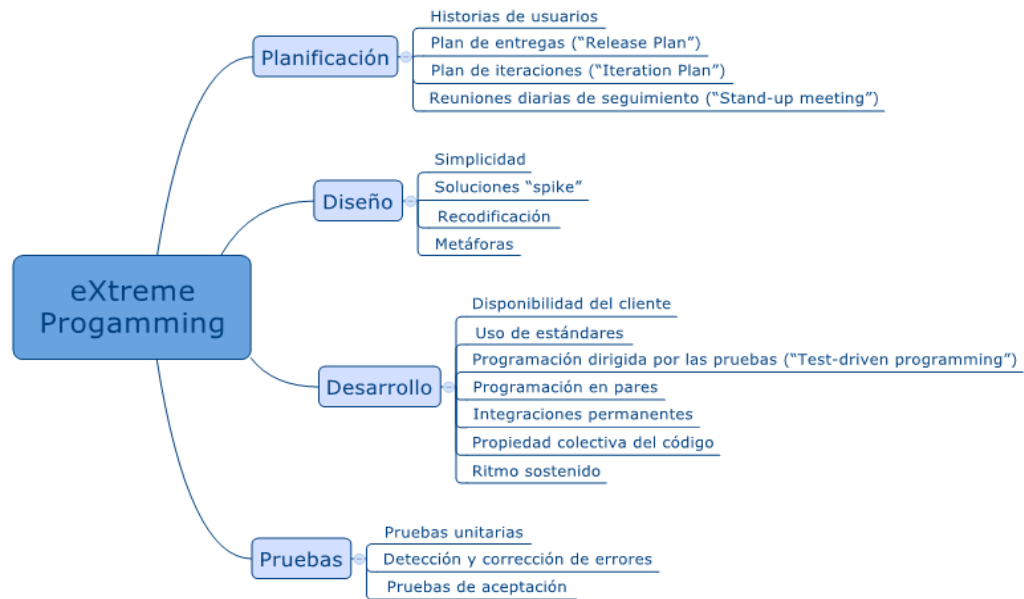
eXtreme Progamming

Planificación

Historias de usuarios

Plan de entregas (“Release Plan”)

Plan de iteraciones (“Iteration Plan”)

Reuniones diarias de seguimiento (“Stand-up meeting”)

Diseño

Simplicidad

Soluciones “spike”

Recodificación

Metáforas

Desarrollo

Disponibilidad del cliente

Uso de estándares

Programación dirigida por las pruebas (“Test-driven programming”)

Programación en pares

Integraciones permanentes

Propiedad colectiva del código

Ritmo sostenido

Pruebas

Pruebas unitarias

Detección y corrección de errores

Pruebas de aceptación